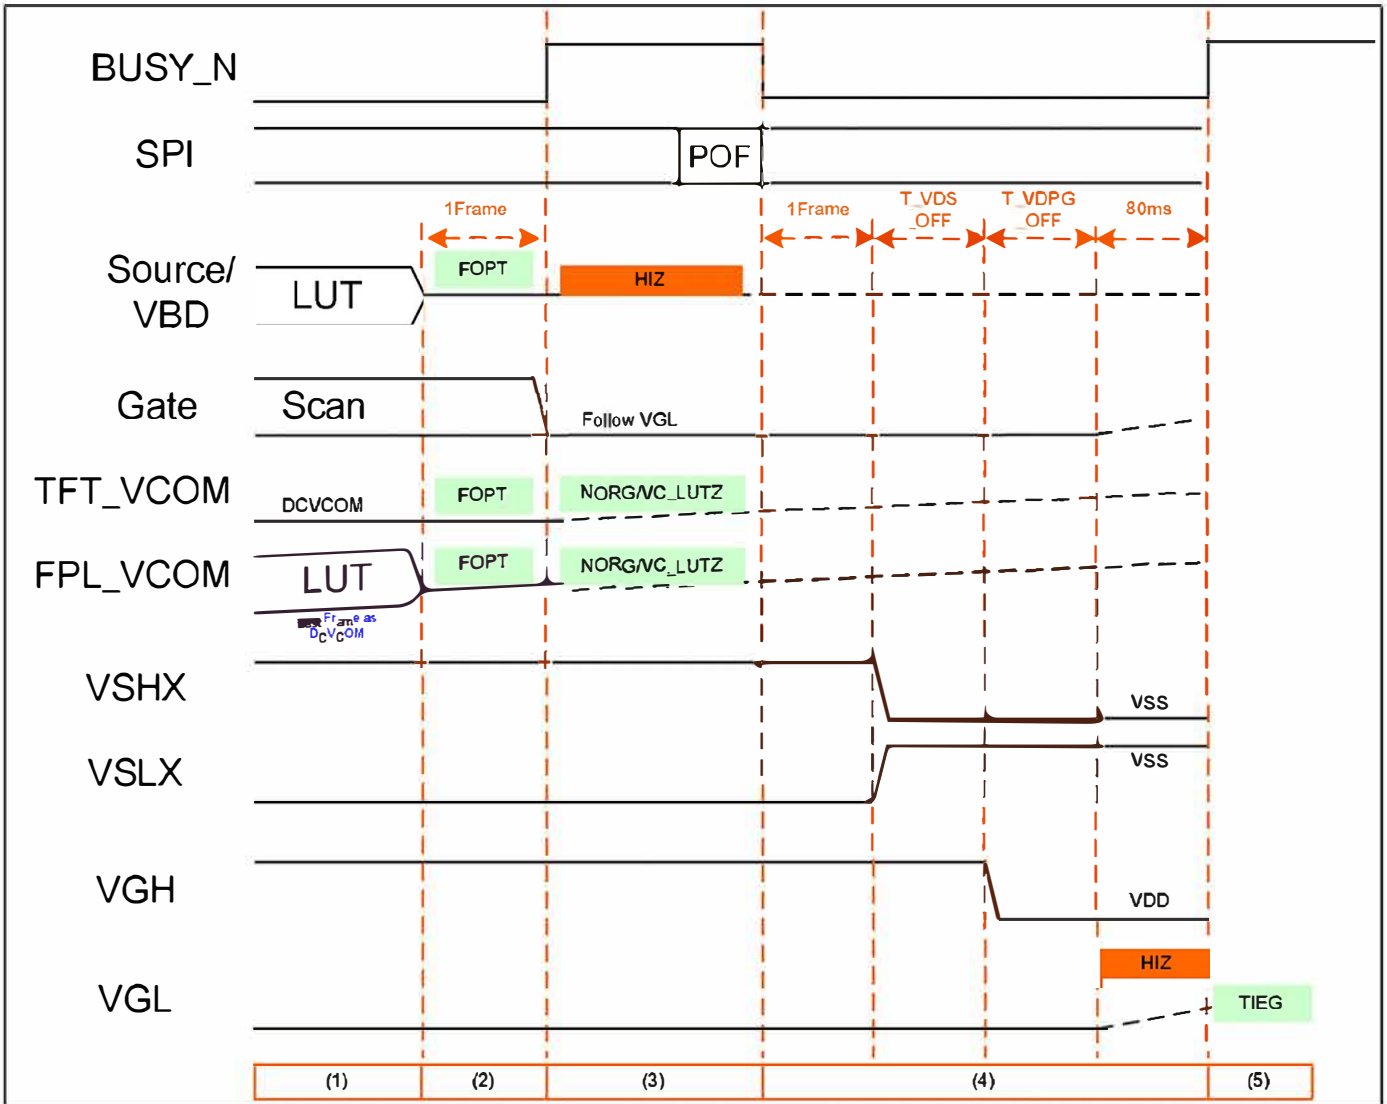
BUSY_N

SPI

POF

1Frame

1Frame

T_VDS _OFF

T_VDPG _OFF

80ms

Source/ VBD

LUT

FOPT

HIZ

Gate

Scan

Follow VGL

TFT_VCOM

DCVCOM

FOPT

NORG/VC_LUTZ

FPL_VCOM

LUT

FOPT

NORG/VC_LUTZ

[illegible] Frame as DCVCOM

VSHX

VSS

VSLX

VSS

VGH

VDD

HIZ

VGL

TIEG

(1)

(2)

(3)

(4)

(5)